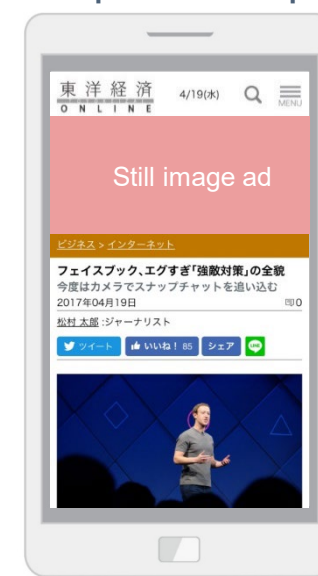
東洋経済 ONLINE 4/19(水) MENU

Still image ad

ビジネス > インターネット

フェイスブック、エグすぎ「強敵対策」の全貌
今度はカメラでスナップチャットを追い込む
2017年04月19日 0

松村 太郎 :ジャーナリスト

ツイート いいね！ 85 シェア